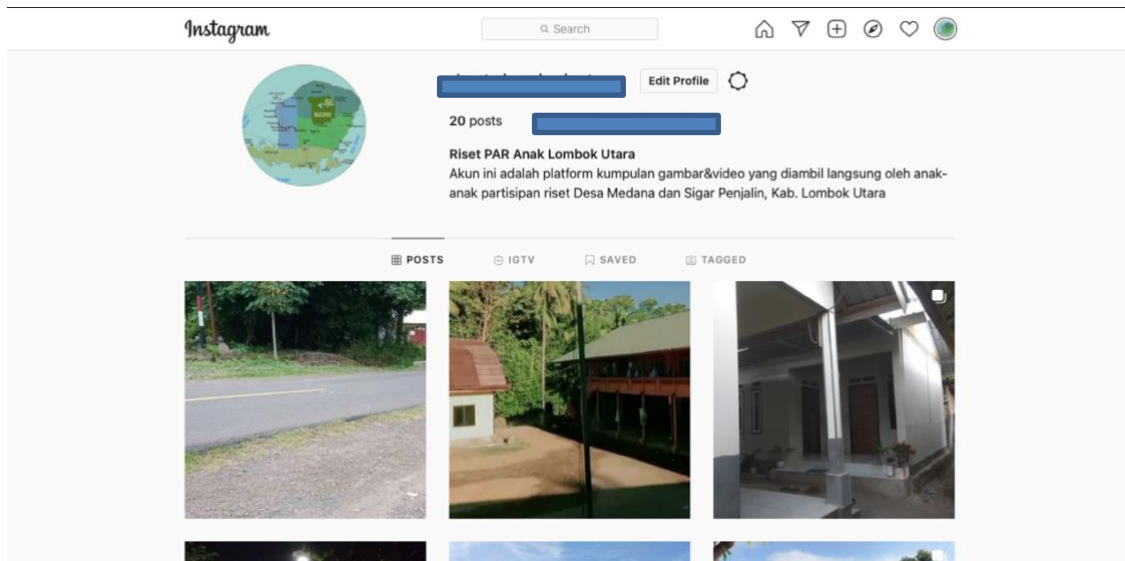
Instagram

Search

Edit Profile

20 posts

Riset PAR Anak Lombok Utara

Akun ini adalah platform kumpulan gambar&video yang diambil langsung oleh anak-anak partisipan riset Desa Medana dan Sigar Penjalin, Kab. Lombok Utara

POSTS IGTV SAVED TAGGED